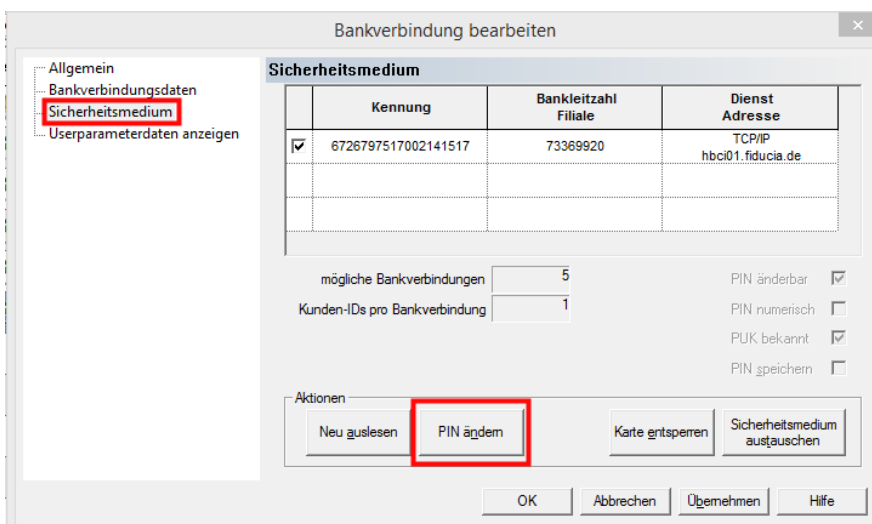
Bankverbindung bearbeiten

Allgemein
Bankverbindungsdaten
Sicherheitsmedium
Userparameterdaten anzeigen

Sicherheitsmedium

| | Kennung | Bankleitzahl Filiale | Dienst Adresse |
|---|---|---|---|
| ☑ | 6726797517002141517 | 73369920 | TCP/IP hbci01.fiducia.de |
| | | | |
| | | | |

mögliche Bankverbindungen 5
Kunden-IDs pro Bankverbindung 1

PIN änderbar ☑
PIN numerisch ☐
PUK bekannt ☑
PIN speichern ☐

Aktionen
Neu auslesen
PIN ändern
Karte entsperren
Sicherheitsmedium austauschen

OK
Abbrechen
Übernehmen
Hilfe